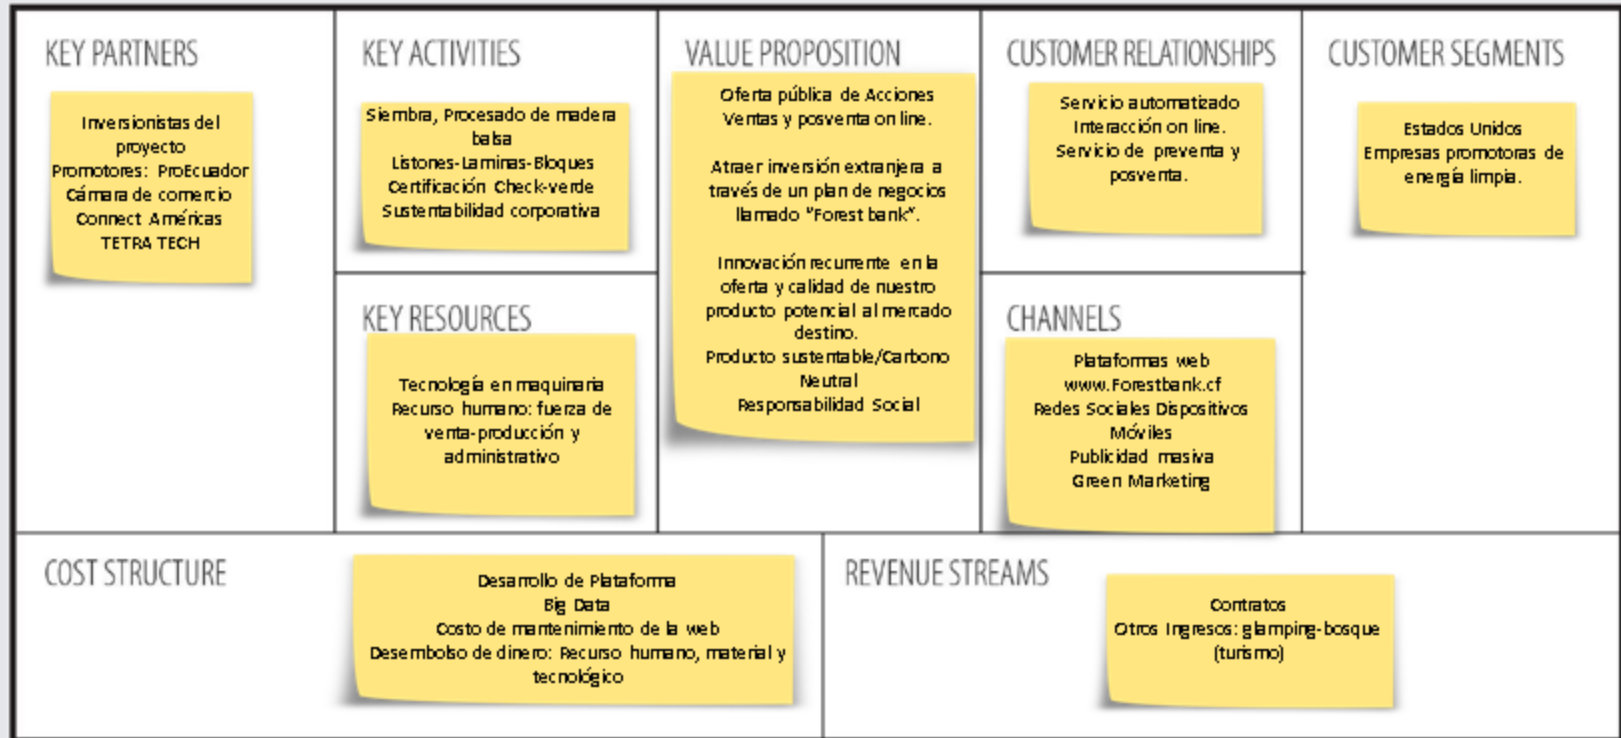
KEY PARTNERS

Inversionistas del proyecto
Promotores: ProEcuador
Cámara de comercio
Connect Américas
TETRA TECH

KEY ACTIVITIES

Siembra, Procesado de madera balsa
Listones-Laminas-Bloques
Certificación Check-verde
Sustentabilidad corporativa

KEY RESOURCES

Tecnología en maquinaria
Recurso humano: fuerza de venta-producción y administrativo

VALUE PROPOSITION

Oferta pública de Acciones
Ventas y posventa on line.

Atraer inversión extranjera a través de un plan de negocios llamado "Forest bank".

Innovación recurrente en la oferta y calidad de nuestro producto potencial al mercado destino.
Producto sustentable/Carbono Neutral
Responsabilidad Social

CUSTOMER RELATIONSHIPS

Servicio automatizado
Interacción on line.
Servicio de preventa y posventa.

CHANNELS

Plataformas web
www.Forestbank.cf
Redes Sociales Dispositivos Móviles
Publicidad masiva
Green Marketing

CUSTOMER SEGMENTS

Estados Unidos
Empresas promotoras de energía limpia.

COST STRUCTURE

Desarrollo de Plataforma
Big Data
Costo de mantenimiento de la web
Desembolso de dinero: Recurso humano, material y tecnológico

REVENUE STREAMS

Contratos
Otros Ingresos: glamping-bosque (turismo)